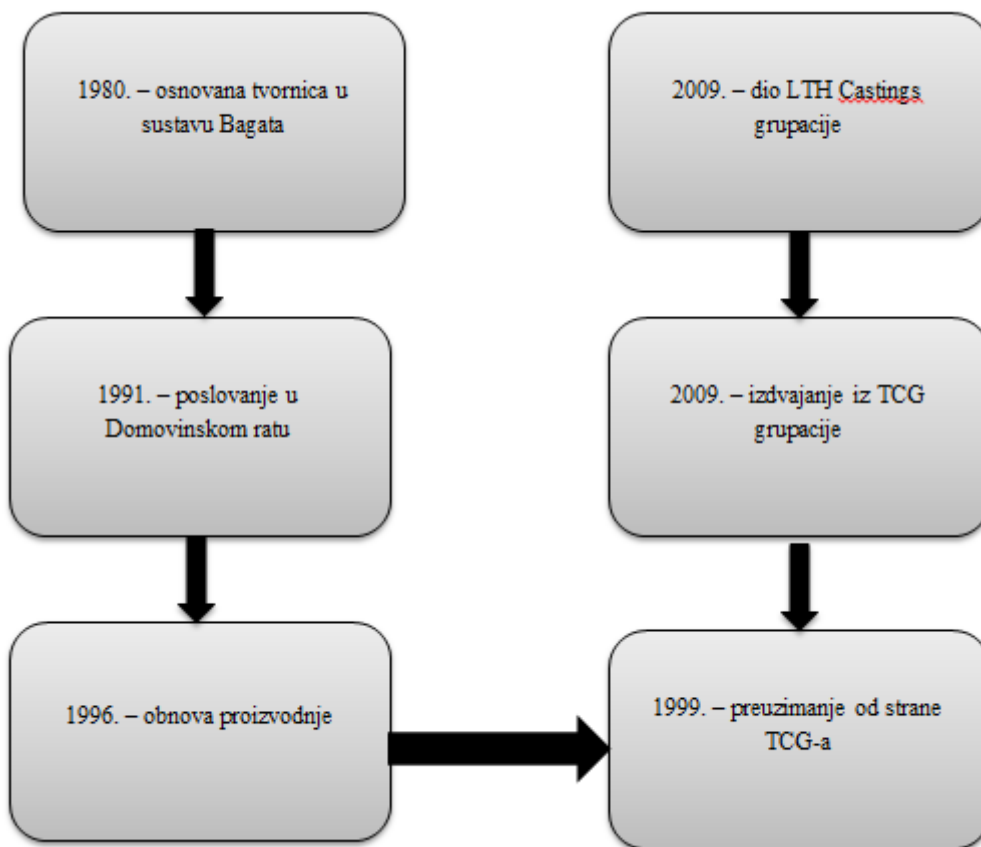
1980. – osnovana tvornica u sustavu Bagata

1991. – poslovanje u Domovinskom ratu

1996. – obnova proizvodnje

1999. – preuzimanje od strane TCG-a

2009. – izdvajanje iz TCG grupacije

2009. – dio LTH Castings grupacije